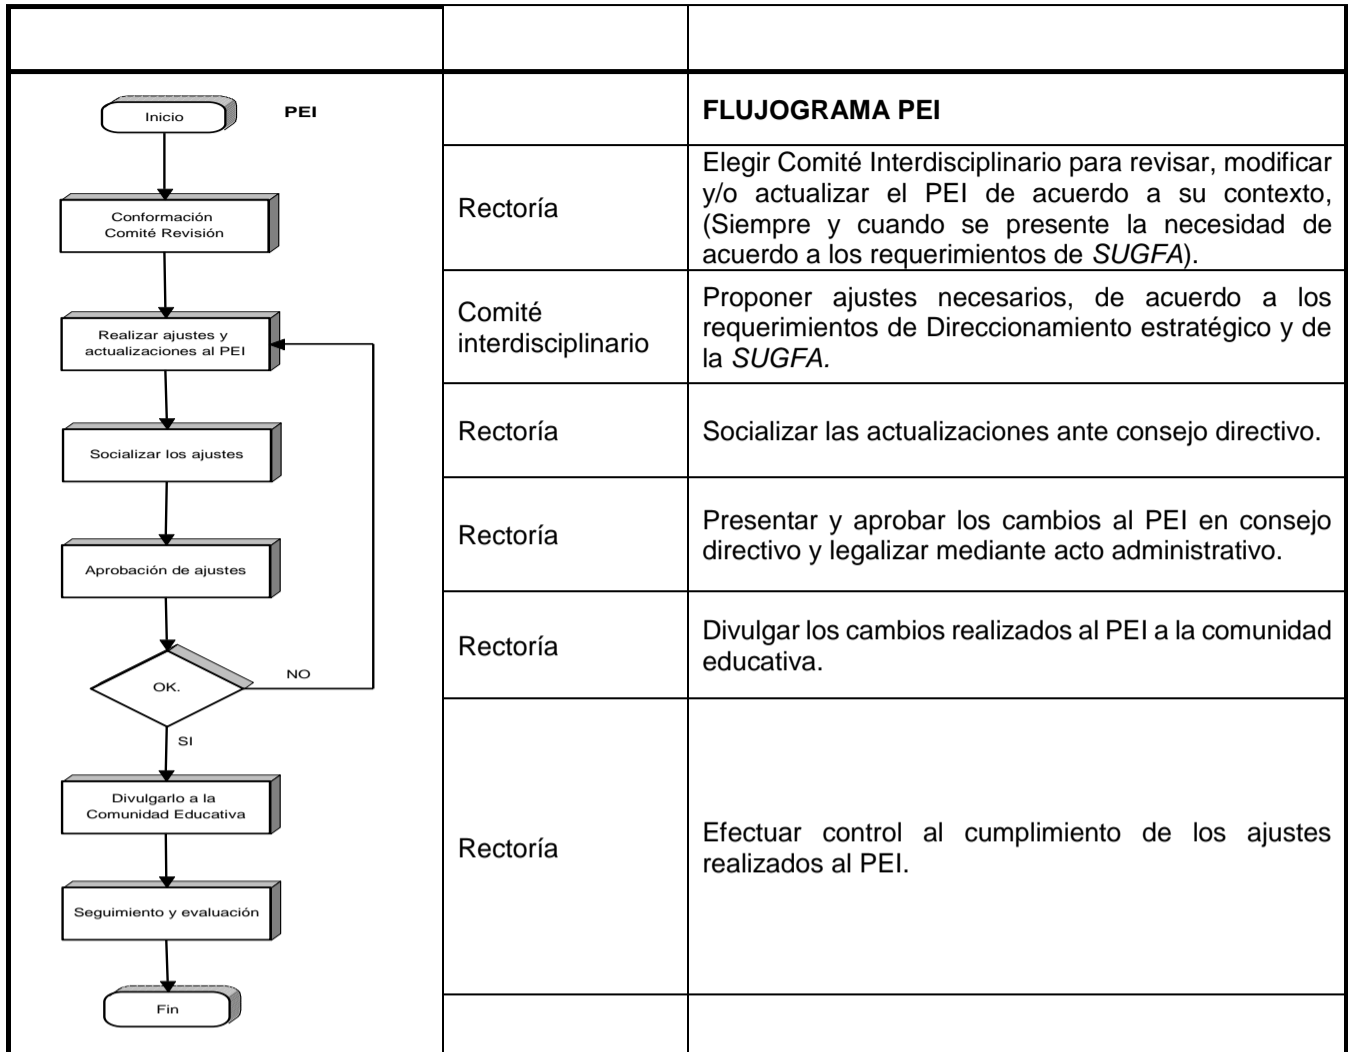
| | | |
|---|---|---|
| Inicio PEI Conformación Comité Revisión Realizar ajustes y actualizaciones al PEI Socializar los ajustes Aprobación de ajustes OK. NO SI Divulgarlo a la Comunidad Educativa Seguimiento y evaluación Fin | | **FLUJOGRAMA PEI** |
| | Rectoría | Elegir Comité Interdisciplinario para revisar, modificar y/o actualizar el PEI de acuerdo a su contexto, (Siempre y cuando se presente la necesidad de acuerdo a los requerimientos de *SUGFA*). |
| | Comité interdisciplinario | Proponer ajustes necesarios, de acuerdo a los requerimientos de Direccionamiento estratégico y de la *SUGFA.* |
| | Rectoría | Socializar las actualizaciones ante consejo directivo. |
| | Rectoría | Presentar y aprobar los cambios al PEI en consejo directivo y legalizar mediante acto administrativo. |
| | Rectoría | Divulgar los cambios realizados al PEI a la comunidad educativa. |
| | Rectoría | Efectuar control al cumplimiento de los ajustes realizados al PEI. |
| | | |